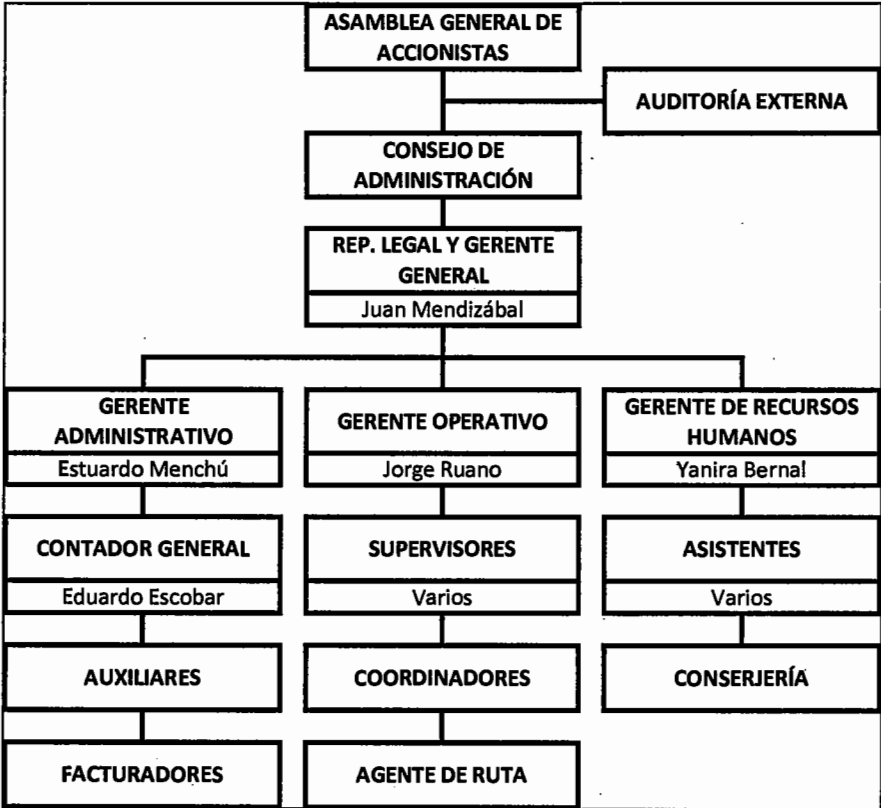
ASAMBLEA GENERAL DE ACCIONISTAS

AUDITORÍA EXTERNA

CONSEJO DE ADMINISTRACIÓN

REP. LEGAL Y GERENTE GENERAL
Juan Mendizábal

GERENTE ADMINISTRATIVO
Estuardo Menchú

GERENTE OPERATIVO
Jorge Ruano

GERENTE DE RECURSOS HUMANOS
Yanira Bernal

CONTADOR GENERAL
Eduardo Escobar

SUPERVISORES
Varios

ASISTENTES
Varios

AUXILIARES

COORDINADORES

CONSERJERÍA

FACTURADORES

AGENTE DE RUTA